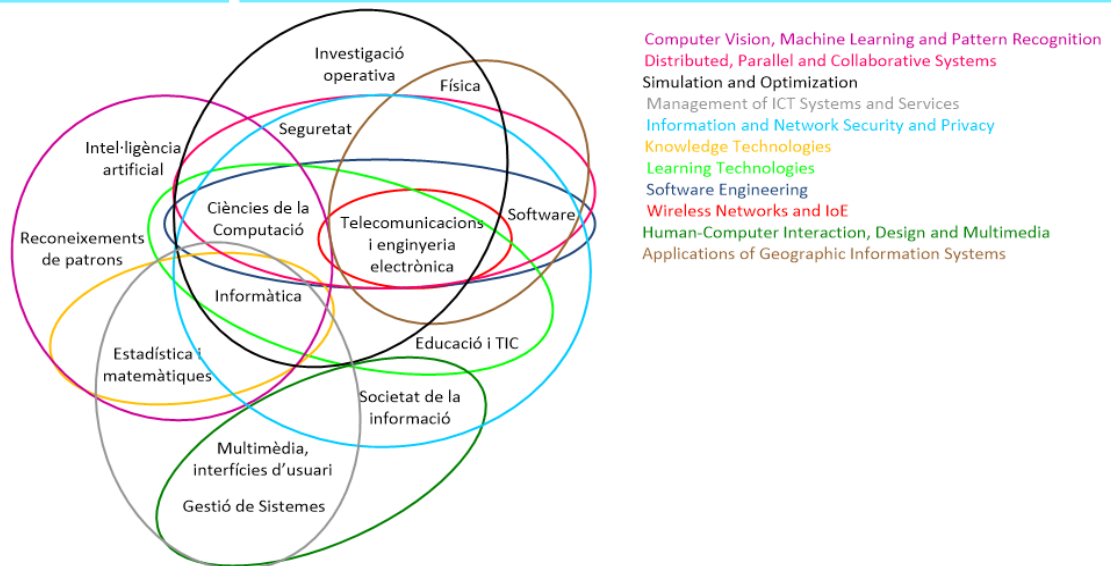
Investigació operativa

Física

Intel·ligència artificial

Seguretat

Ciències de la Computació

Telecomunicacions i enginyeria electrònica

Software

Reconeixements de patrons

Informàtica

Estadística i matemàtiques

Educació i TIC

Societat de la informació

Multimèdia, interfícies d'usuari

Gestió de Sistemes

Computer Vision, Machine Learning and Pattern Recognition
Distributed, Parallel and Collaborative Systems
Simulation and Optimization
Management of ICT Systems and Services
Information and Network Security and Privacy
Knowledge Technologies
Learning Technologies
Software Engineering
Wireless Networks and IoE
Human-Computer Interaction, Design and Multimedia
Applications of Geographic Information Systems